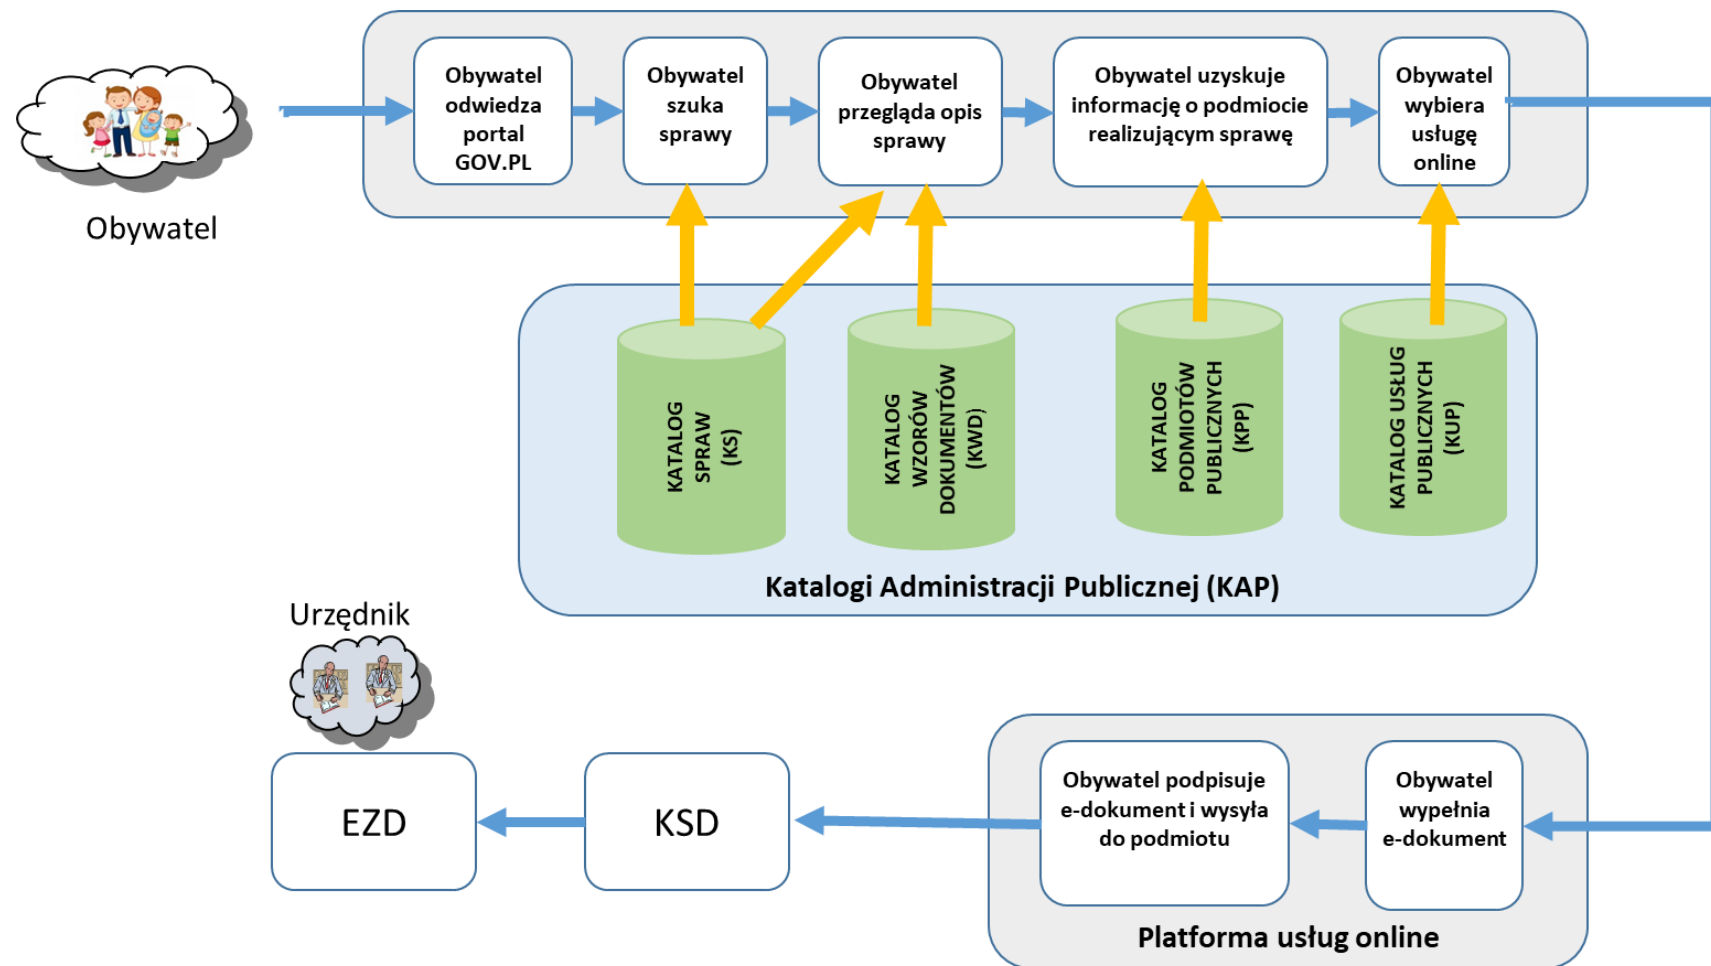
Obywatel

Obywatel odwiedza portal GOV.PL

Obywatel szuka sprawy

Obywatel przegląda opis sprawy

Obywatel uzyskuje informację o podmiocie realizującym sprawę

Obywatel wybiera usługę online

KATALOG SPRAW (KS)

KATALOG WZORÓW DOKUMENTÓW (KWD)

KATALOG PODMIOTÓW PUBLICZNYCH (KPP)

KATALOG USŁUG PUBLICZNYCH (KUP)

Katalogi Administracji Publicznej (KAP)

Urzędnik

EZD

KSD

Obywatel podpisuje e-dokument i wysyła do podmiotu

Obywatel wypełnia e-dokument

Platforma usług online